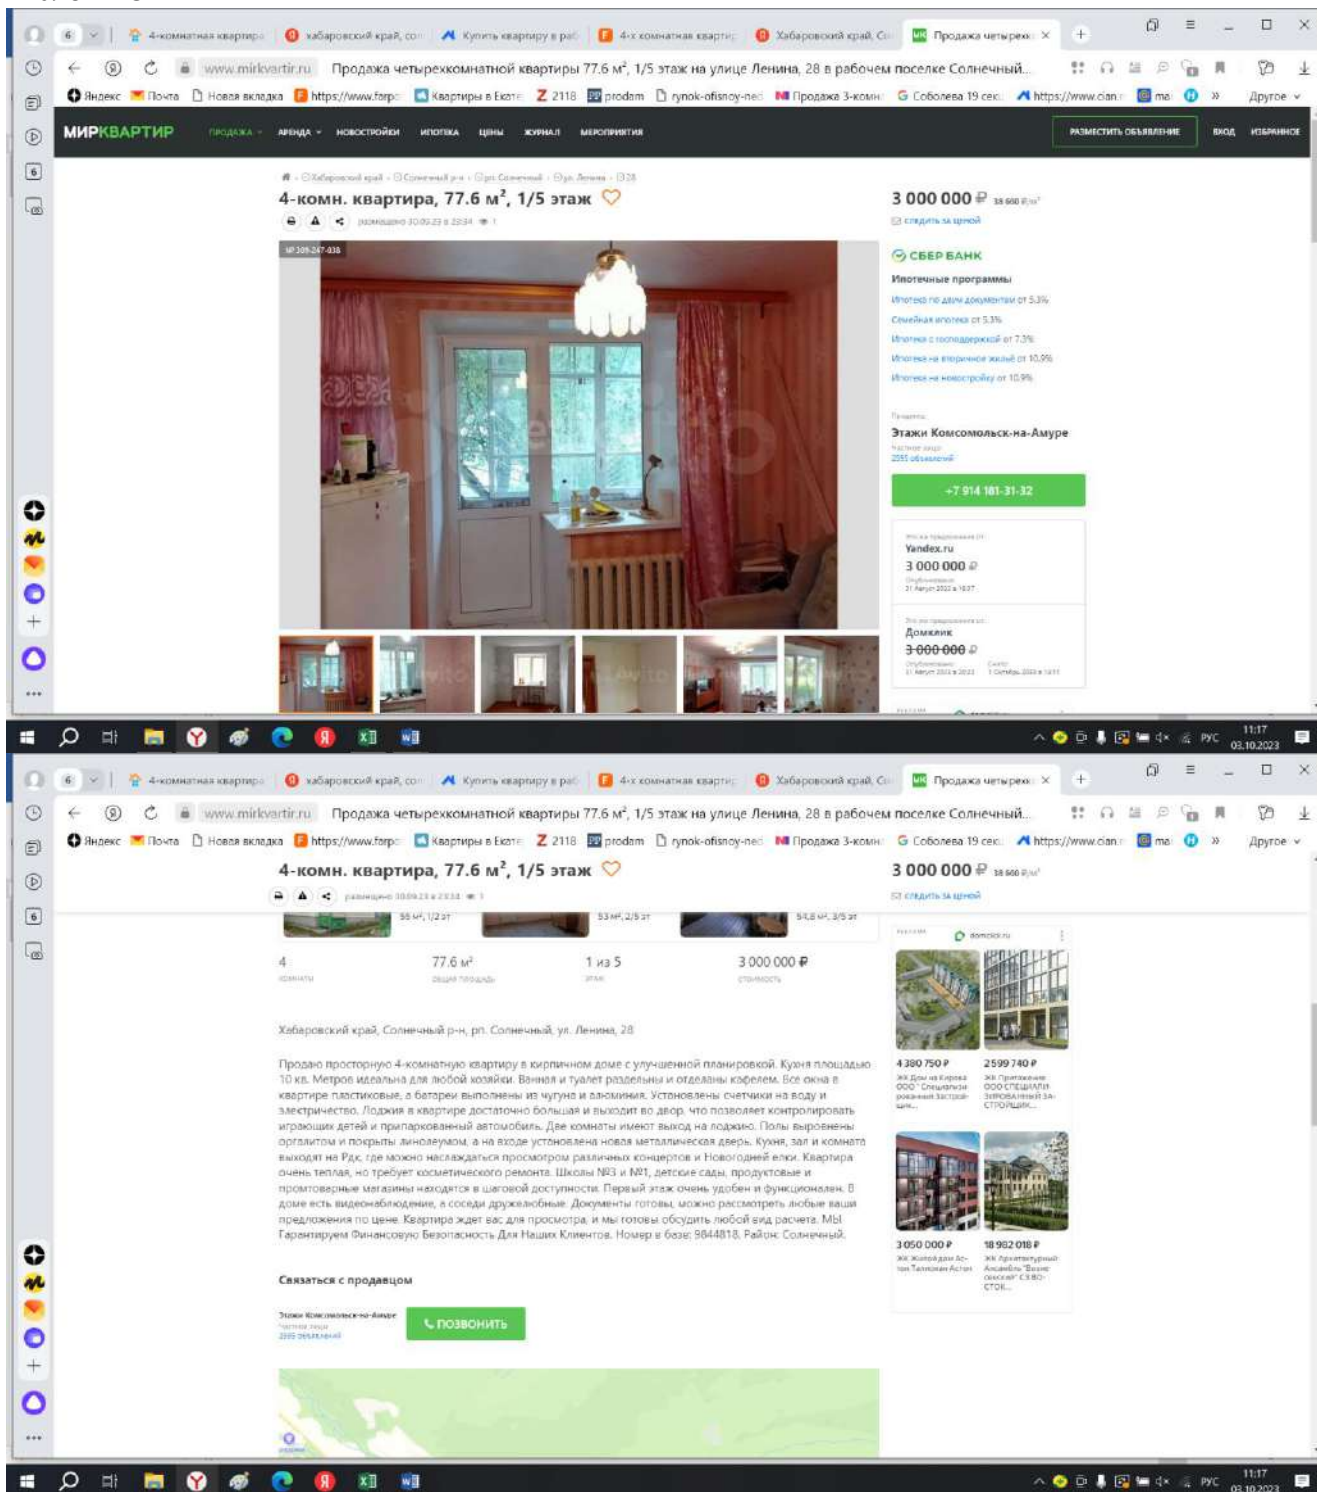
6 4-комнатная квартира | хабаровский край, со | Купить квартиру в раб | 4-х комнатная квартир | Хабаровский край, Со | Продажа четырехк ×

www.mirkvartir.ru Продажа четырехкомнатной квартиры 77.6 м², 1/5 этаж на улице Ленина, 28 в рабочем поселке Солнечный...

Яндекс Почта Новая вкладка https://www.farpo Квартиры в Екате 2118 prodam rynok-ofisnoy-ned Продажа 3-комн Соболева 19 сек https://www.cian ma » Другое

МИРКВАРТИР ПРОДАЖА АРЕНДА НОВОСТРОЙКИ ИПОТЕКА ЦЕНЫ ЖУРНАЛ МЕРОПРИЯТИЯ РАЗМЕСТИТЬ ОБЪЯВЛЕНИЕ ВХОД ИЗБРАННОЕ

Хабаровский край · Солнечный р-н · рп. Солнечный · ул. Ленина · 28

4-комн. квартира, 77.6 м², 1/5 этаж

размещено 30.09.23 в 23:34 1

№ 309-247-438

3 000 000 ₽ 38 660 ₽/м²

следить за ценой

СБЕР БАНК

Ипотечные программы

Ипотека по двум документам от 5.3%

Семейная ипотека от 5.3%

Ипотека с господдержкой от 7.3%

Ипотека на вторичное жильё от 10.9%

Ипотека на новостройку от 10.9%

Продавец

Этажи Комсомольск-на-Амуре

Частное лицо

2095 объявлений

+7 914 181-31-32

Это же предложение от

Yandex.ru

3 000 000 ₽

Опубликовано 31 Август 2023 в 18:37

Это же предложение от

Домклик

3 000 000 ₽

Опубликовано 31 Август 2023 в 20:22 Снято 1 Октябрь 2023 в 14:11

РУС 11:17 03.10.2023

6 4-комнатная квартира | хабаровский край, со | Купить квартиру в раб | 4-х комнатная квартир | Хабаровский край, Со | Продажа четырехк ×

www.mirkvartir.ru Продажа четырехкомнатной квартиры 77.6 м², 1/5 этаж на улице Ленина, 28 в рабочем поселке Солнечный...

Яндекс Почта Новая вкладка https://www.farpo Квартиры в Екате 2118 prodam rynok-ofisnoy-ned Продажа 3-комн Соболева 19 сек https://www.cian ma » Другое

4-комн. квартира, 77.6 м², 1/5 этаж

размещено 30.09.23 в 23:34 1

3 000 000 ₽ 38 660 ₽/м²

следить за ценой

55 м², 1/2 эт 53 м², 2/5 эт 54,8 м², 3/5 эт

| 4 | 77.6 м² | 1 из 5 | 3 000 000 ₽ |
|---|---|---|---|
| комнаты | общая площадь | этаж | стоимость |

Хабаровский край, Солнечный р-н, рп. Солнечный, ул. Ленина, 28

Продаю просторную 4-комнатную квартиру в кирпичном доме с улучшенной планировкой. Кухня площадью 10 кв. Метров идеальна для любой хозяйки. Ванная и туалет раздельные и отделаны кафелем. Все окна в квартире пластиковые, а батареи выполнены из чугуна и алюминия. Установлены счетчики на воду и электричество. Лоджия в квартире достаточно большая и выходит во двор, что позволяет контролировать играющих детей и припаркованный автомобиль. Две комнаты имеют выход на лоджию. Полы выровнены оргалитом и покрыты линолеумом, а на входе установлена новая металлическая дверь. Кухня, зал и комната выходят на Рдк, где можно наслаждаться просмотром различных концертов и Новогодней елки. Квартира очень теплая, но требует косметического ремонта. Школы №3 и №1, детские сады, продуктовые и промтоварные магазины находятся в шаговой доступности. Первый этаж очень удобен и функционален. В доме есть видеонаблюдение, а соседи доброжелательные. Документы готовы, можно рассмотреть любые ваши предложения по цене. Квартира ждет вас для просмотра, и мы готовы обсудить любой вид расчета. Мы Гарантируем Финансовую Безопасность Для Наших Клиентов. Номер в базе: 9844818. Район: Солнечный.

Связаться с продавцом

Этажи Комсомольск-на-Амуре
Частное лицо
2095 объявлений

ПОЗВОНИТЬ

domclick.ru

4 380 750 ₽
ЖК Дом на Кирова ООО "Специализированный Застройщик..."

2 599 740 ₽
ЖК Притяжение ООО СПЕЦИАЛИЗИРОВАННЫЙ ЗАСТРОЙЩИК...

3 050 000 ₽
ЖК Жилой дом Актон Талисман Актон

18 982 018 ₽
ЖК Архитектурный Ансамбль "Высокоскит" СЗ ВО-СТОК...

РУС 11:17 03.10.2023